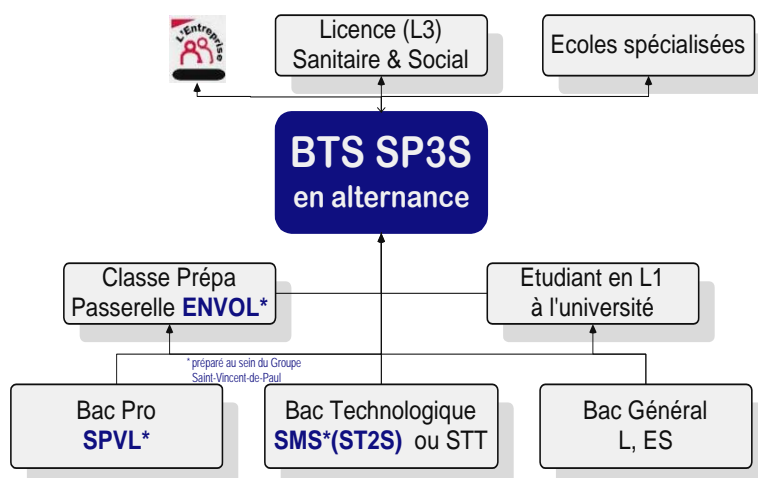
L'Entreprise

Licence (L3)
Sanitaire & Social

Ecoles spécialisées

BTS SP3S
en alternance

Classe Prépa
Passerelle ENVOL*

Etudiant en L1
à l'université

* préparé au sein du Groupe Saint-Vincent-de-Paul

Bac Pro
SPVL*

Bac Technologique
SMS*(ST2S) ou STT

Bac Général
L, ES